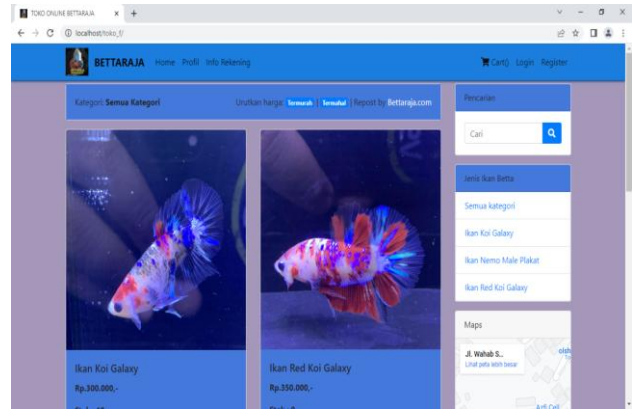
TOKO ONLINE BETTARAJA ×  +

localhost/toko_f/

BETTARAJA Home Profil Info Rekening

Cart() Login Register

Kategori: Semua Kategori

Urutkan harga: Termurah | Termahal | Repost by Bettaraja.com

Pencarian

Cari

Jenis Ikan Betta

Semua kategori

Ikan Koi Galaxy

Ikan Nemo Male Plakat

Ikan Red Koi Galaxy

Maps

Jl. Wahab S...

Lihat peta lebih besar

Ikan Koi Galaxy

Rp.300.000,-

Ikan Red Koi Galaxy

Rp.350.000,-